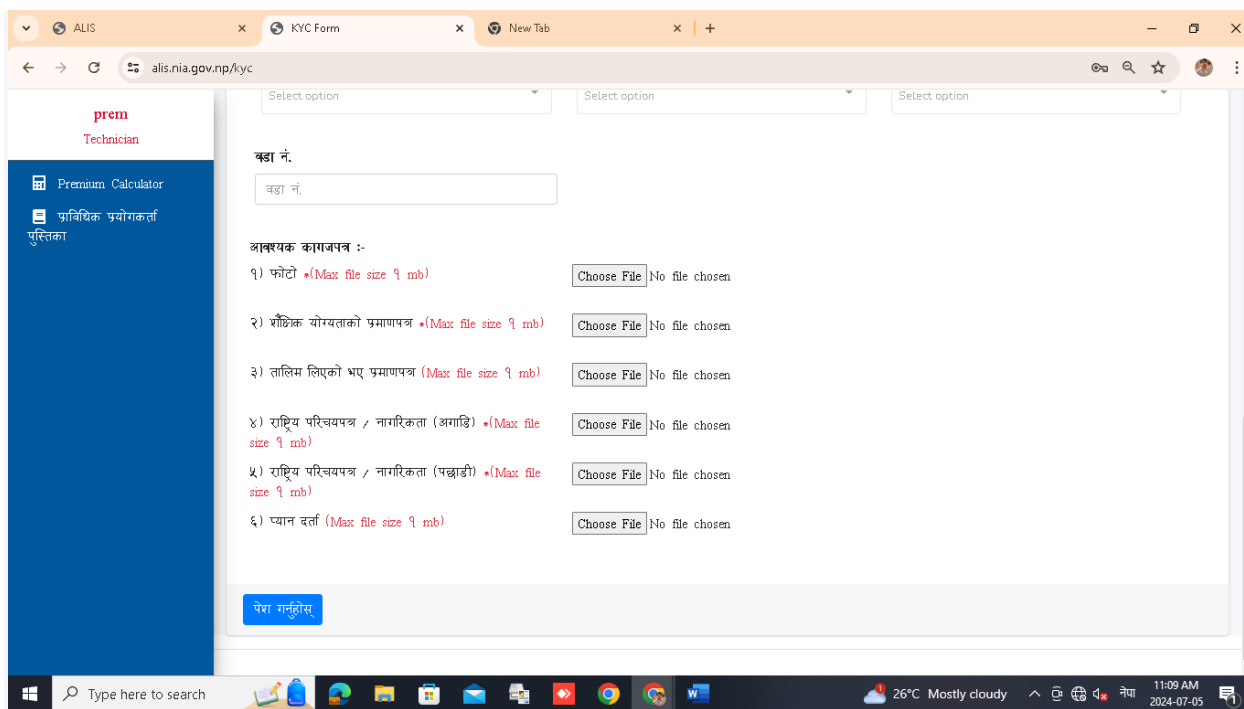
ALIS × KYC Form × New Tab × +

alis.nia.gov.np/kyc

prem
Technician

Premium Calculator
प्राविधिक प्रयोगकर्ता पुस्तिका

Select option
Select option
Select option

वडा नं.
वडा नं.

आवश्यक कागजपत्र :-
१) फोटो *(Max file size १ mb) Choose File No file chosen
२) शैक्षिक योग्यताको प्रमाणपत्र *(Max file size १ mb) Choose File No file chosen
३) तालिम लिएको भए प्रमाणपत्र (Max file size १ mb) Choose File No file chosen
४) राष्ट्रिय परिचयपत्र / नागरिकता (अगाडि) *(Max file size १ mb) Choose File No file chosen
५) राष्ट्रिय परिचयपत्र / नागरिकता (पछाडी) *(Max file size १ mb) Choose File No file chosen
६) प्यान दर्ता (Max file size १ mb) Choose File No file chosen

पेश गर्नुहोस्

Type here to search
26°C Mostly cloudy
नेपा
11:09 AM
2024-07-05